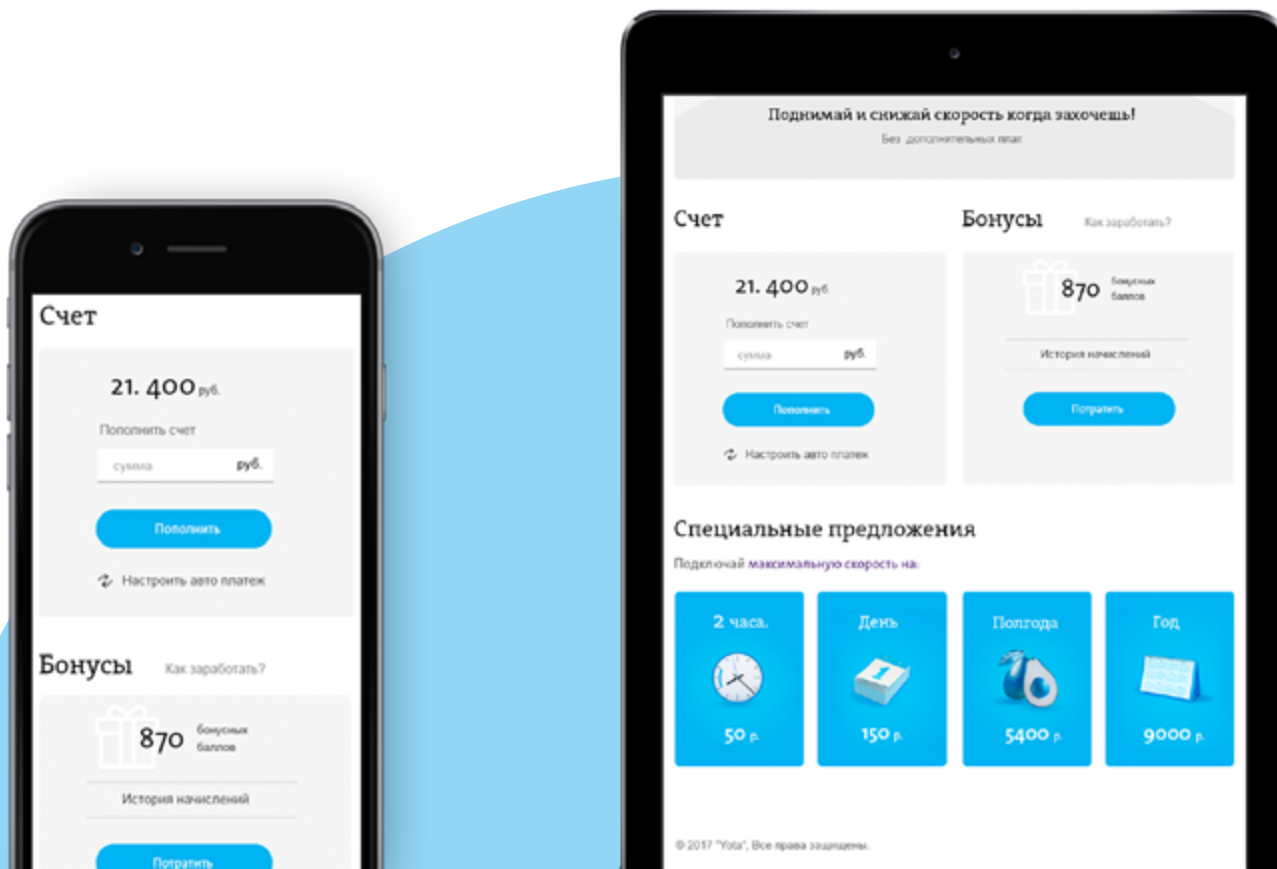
Счет

21. 400 руб.

Пополнить счет

сумма руб.

Пополнить

Настроить авто платеж

Бонусы Как заработать?

870 бонусных баллов

История начислений

Потратить

Поднимай и снижай скорость когда захочешь!

Без дополнительных плат

Счет

21. 400 руб.

Пополнить счет

сумма руб.

Пополнить

Настроить авто платеж

Бонусы Как заработать?

870 бонусных баллов

История начислений

Потратить

Специальные предложения

Подключай максимальную скорость на:

2 часа. 50 р.

День 150 р.

Полгода 5400 р.

Год 9000 р.

© 2017 "Yota", Все права защищены.